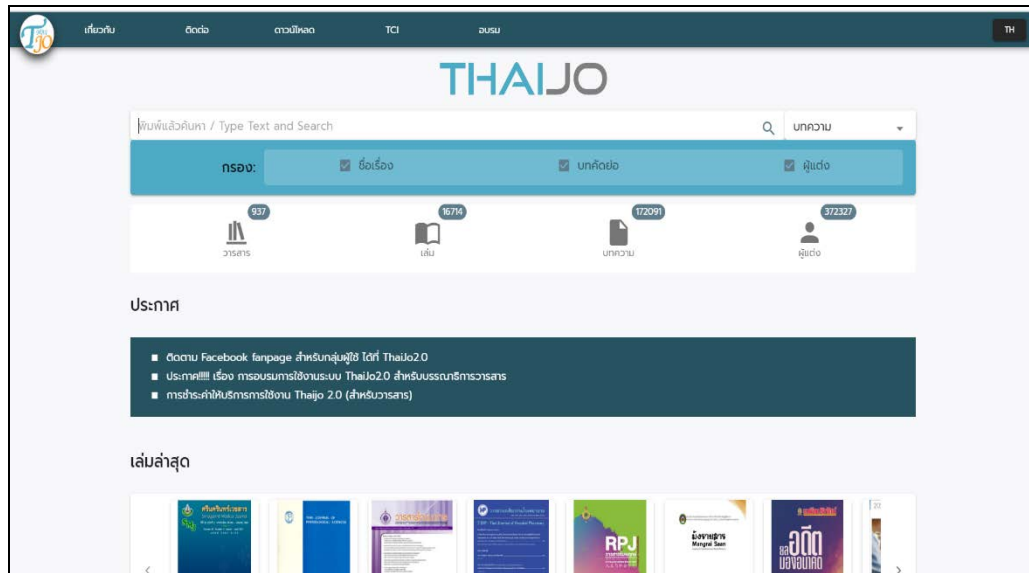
เกี่ยวกับ ติดต่อ ดาวน์โหลด TCI อบรม TH

THAIJO

พิมพ์แล้วค้นหา / Type Text and Search
บทความ

กรอง: ชื่อเรื่อง บทคัดย่อ ผู้แต่ง

937 วารสาร
16714 เล่ม
172091 บทความ
372327 ผู้แต่ง

ประกาศ

■ ติดตาม Facebook fanpage สำหรับกลุ่มผู้ใช้ ได้ที่ ThaiJo2.0
■ ประกาศ!!!! เรื่อง การอบรมการใช้งานระบบ ThaiJo2.0 สำหรับบรรณาธิการวารสาร
■ การชำระค่าให้บริการการใช้งาน Thaijo 2.0 (สำหรับวารสาร)

เล่มล่าสุด

RPJ